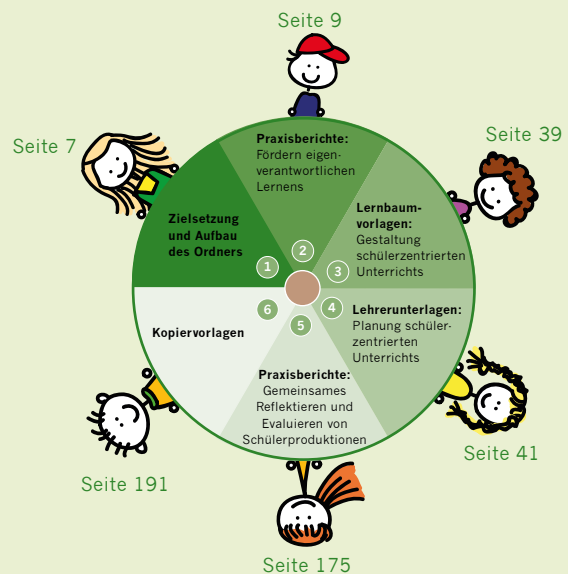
Seite 9

Seite 7

Seite 39

Praxisberichte: Fördern eigenverantwortlichen Lernens

Zielsetzung und Aufbau des Ordners

Lernbaumvorlagen: Gestaltung schülerzentrierten Unterrichts

1

2

3

4

5

6

Kopiervorlagen

Lehrerunterlagen: Planung schülerzentrierten Unterrichts

Praxisberichte: Gemeinsames Reflektieren und Evaluieren von Schülerproduktionen

Seite 191

Seite 41

Seite 175